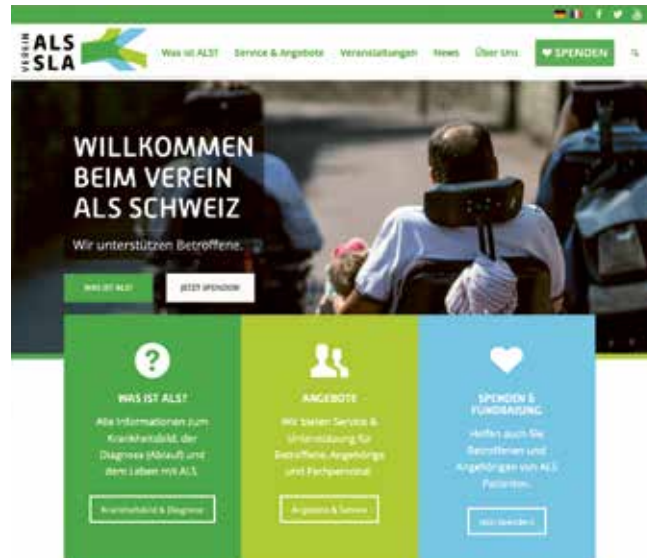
VEREIN ALS SLA

Was ist ALS? Service & Angebote Veranstaltungen News Über Uns SPENDEN

WILLKOMMEN BEIM VEREIN ALS SCHWEIZ

Wir unterstützen Betroffene.

WAS IST ALS? JETZT SPENDEN

WAS IST ALS?

Alle Informationen zum Krankheitsbild, der Diagnose, Ablauf und dem Leben mit ALS.

Krankheitsbild & Diagnose

ANGEBOTE

Wir bieten Service & Unterstützung für Betroffene, Angehörige und Fachpersonal.

Angebote & Service

SPENDEN & FUNDRAISING

Helfen auch Sie Betroffenen und Angehörigen von ALS Patienten.

Jetzt spenden